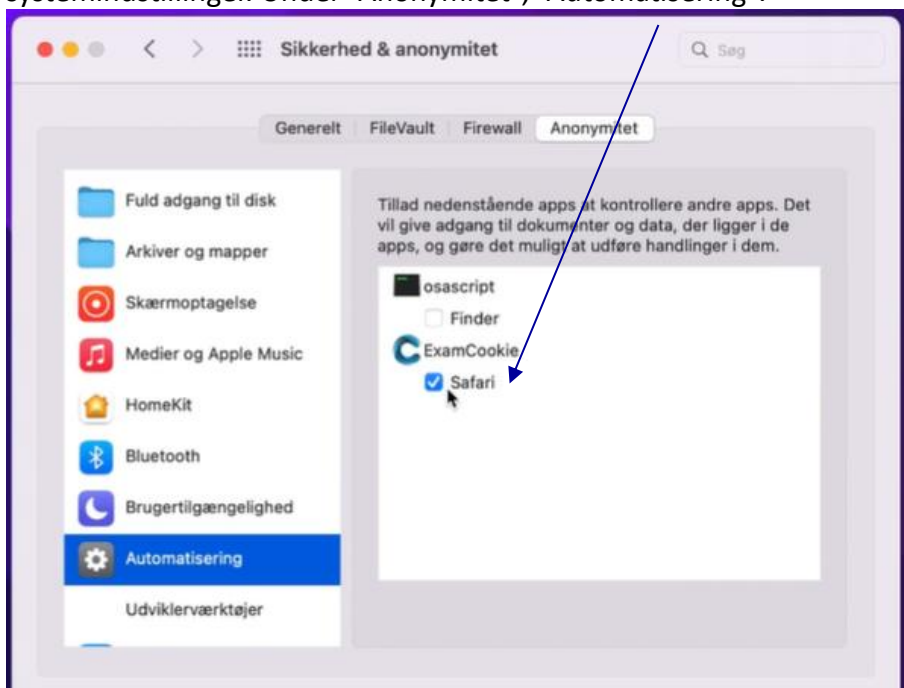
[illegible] under "Anonymitet", "Automatisering".

Sikkerhed & anonymitet

Søg

Generelt | FileVault | Firewall | Anonymitet

Fuld adgang til disk

Arkiver og mapper

Skærmoptagelse

Medier og Apple Music

HomeKit

Bluetooth

Brugertilgængelighed

Automatisering

Udviklerværktøjer

Tillad nedenstående apps at kontrollere andre apps. Det vil give adgang til dokumenter og data, der ligger i de apps, og gøre det muligt at udføre handlinger i dem.

osascript

Finder

ExamCookie

Safari